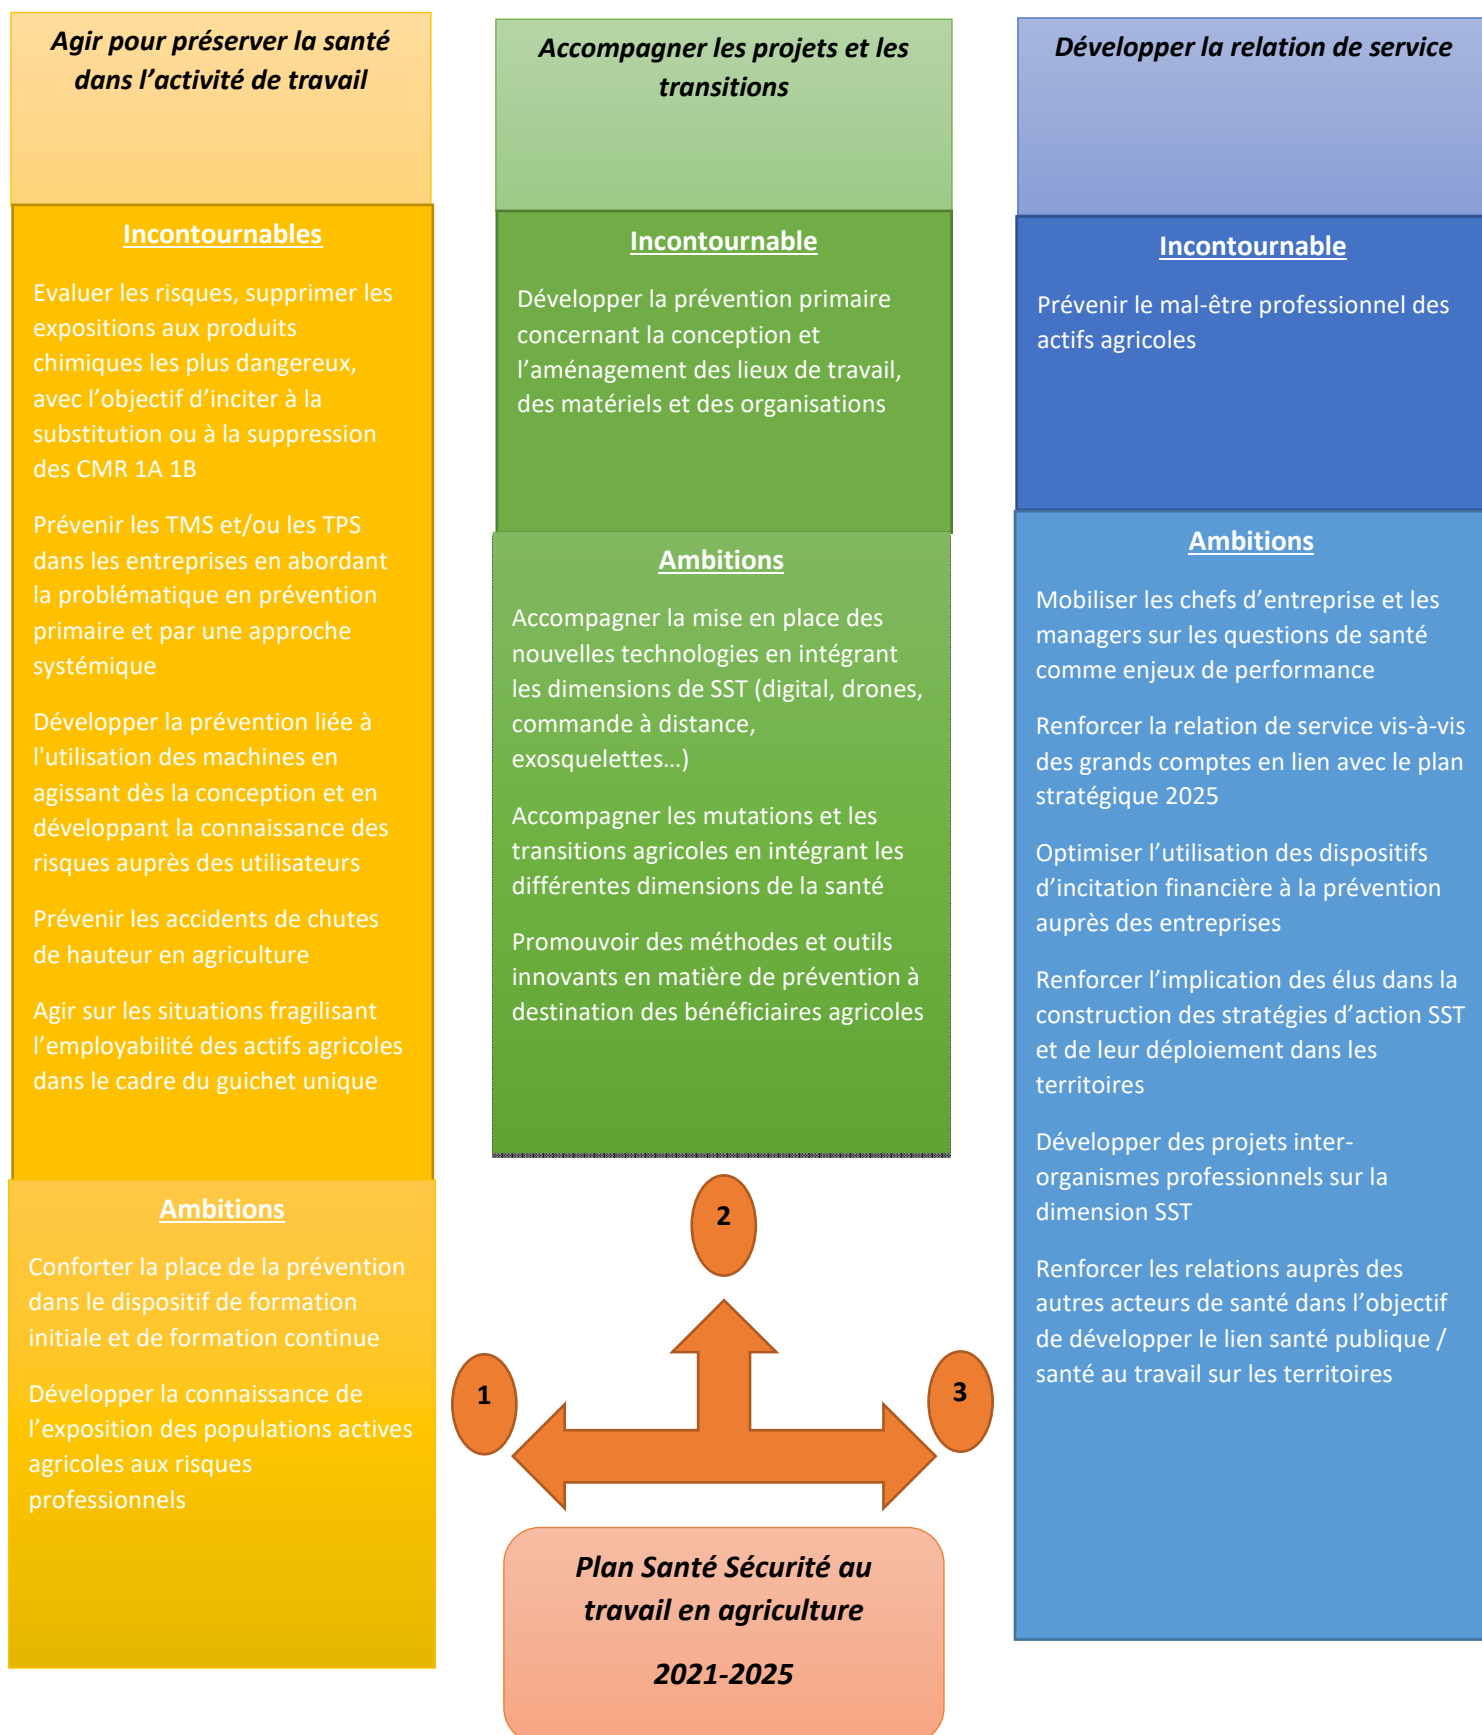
Agir pour préserver la santé dans l’activité de travail

Incontournables

Evaluer les risques, supprimer les expositions aux produits chimiques les plus dangereux, avec l’objectif d’inciter à la substitution ou à la suppression des CMR 1A 1B

Prévenir les TMS et/ou les TPS dans les entreprises en abordant la problématique en prévention primaire et par une approche systémique

Développer la prévention liée à l'utilisation des machines en agissant dès la conception et en développant la connaissance des risques auprès des utilisateurs

Prévenir les accidents de chutes de hauteur en agriculture

Agir sur les situations fragilisant l’employabilité des actifs agricoles dans le cadre du guichet unique

Ambitions

Conforter la place de la prévention dans le dispositif de formation initiale et de formation continue

Développer la connaissance de l’exposition des populations actives agricoles aux risques professionnels

Accompagner les projets et les transitions

Incontournable

Développer la prévention primaire concernant la conception et l’aménagement des lieux de travail, des matériels et des organisations

Ambitions

Accompagner la mise en place des nouvelles technologies en intégrant les dimensions de SST (digital, drones, commande à distance, exosquelettes…)

Accompagner les mutations et les transitions agricoles en intégrant les différentes dimensions de la santé

Promouvoir des méthodes et outils innovants en matière de prévention à destination des bénéficiaires agricoles

2

1

3

Plan Santé Sécurité au travail en agriculture

2021-2025

Développer la relation de service

Incontournable

Prévenir le mal-être professionnel des actifs agricoles

Ambitions

Mobiliser les chefs d’entreprise et les managers sur les questions de santé comme enjeux de performance

Renforcer la relation de service vis-à-vis des grands comptes en lien avec le plan stratégique 2025

Optimiser l’utilisation des dispositifs d’incitation financière à la prévention auprès des entreprises

Renforcer l’implication des élus dans la construction des stratégies d’action SST et de leur déploiement dans les territoires

Développer des projets inter-organismes professionnels sur la dimension SST

Renforcer les relations auprès des autres acteurs de santé dans l’objectif de développer le lien santé publique / santé au travail sur les territoires